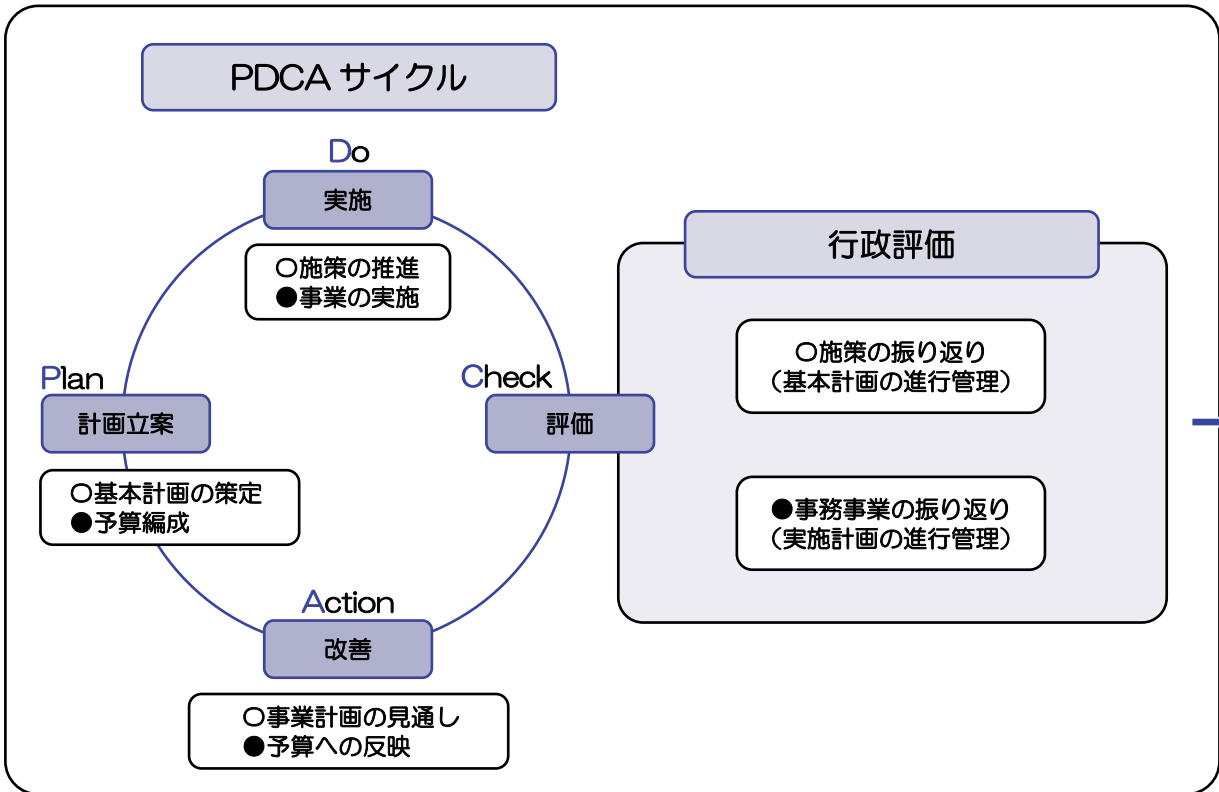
PDCA サイクル

Do

実施

○施策の推進
●事業の実施

Plan

計画立案

○基本計画の策定
●予算編成

Check

評価

Action

改善

○事業計画の見通し
●予算への反映

行政評価

○施策の振り返り
（基本計画の進行管理）

●事務事業の振り返り
（実施計画の進行管理）